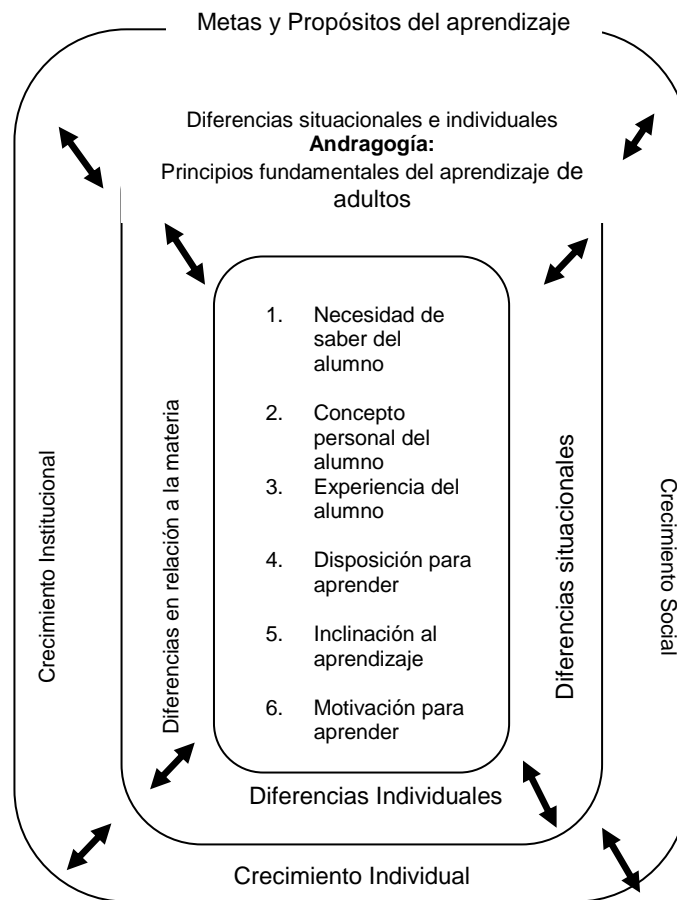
Metas y Propósitos del aprendizaje

Diferencias situacionales e individuales
**Andragogía:**
Principios fundamentales del aprendizaje de adultos

Crecimiento Institucional

Diferencias en relación a la materia

1. Necesidad de saber del alumno
2. Concepto personal del alumno
3. Experiencia del alumno
4. Disposición para aprender
5. Inclinación al aprendizaje
6. Motivación para aprender

Diferencias situacionales

Crecimiento Social

Diferencias Individuales

Crecimiento Individual